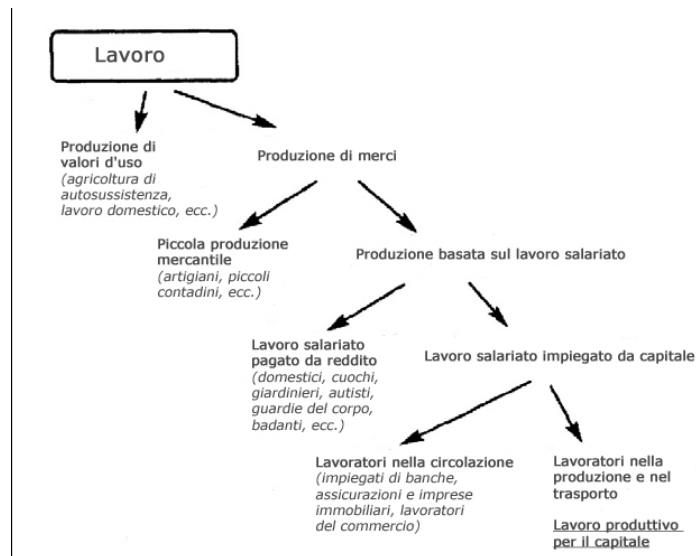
Lavoro

Produzione di valori d'uso
(agricoltura di autosussistenza, lavoro domestico, ecc.)

Produzione di merci

Piccola produzione mercantile
(artigiani, piccoli contadini, ecc.)

Produzione basata sul lavoro salariato

Lavoro salariato pagato da reddito
(domestici, cuochi, giardinieri, autisti, guardie del corpo, badanti, ecc.)

Lavoro salariato impiegato da capitale

Lavoratori nella circolazione
(impiegati di banche, assicurazioni e imprese immobiliari, lavoratori del commercio)

Lavoratori nella produzione e nel trasporto

Lavoro produttivo per il capitale